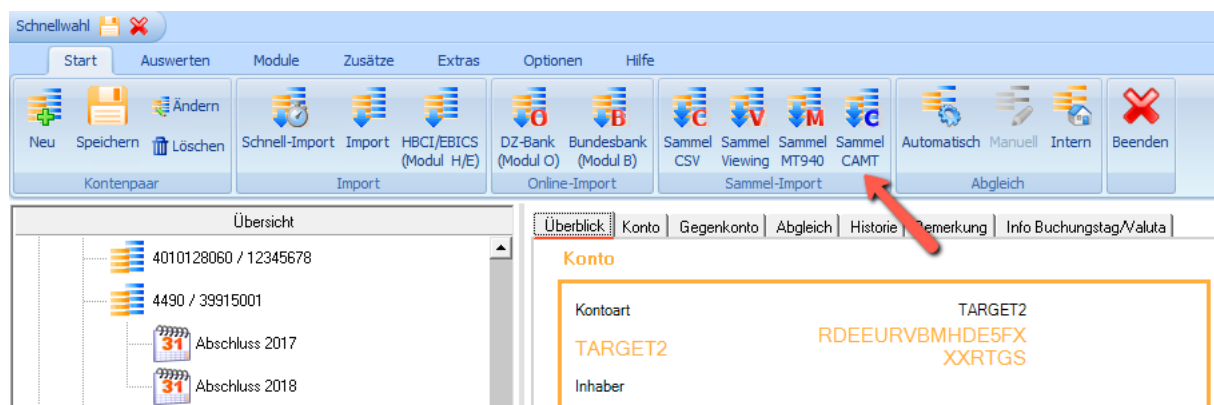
Schnellwahl

Start Auswerten Module Zusätze Extras Optionen Hilfe

Neu Speichern Ändern Löschen
Kontenpaar

Schnell-Import Import HBCI/EBICS (Modul H/E)
Import

DZ-Bank (Modul O) Bundesbank (Modul B)
Online-Import

Sammel CSV Sammel Viewing Sammel MT940 Sammel CAMT
Sammel-Import

Automatisch Manuell Intern
Abgleich

Beenden

Übersicht

4010128060 / 12345678
4490 / 39915001
Abschluss 2017
Abschluss 2018

Überblick Konto Gegenkonto Abgleich Historie Bemerkung Info Buchungstag/Valuta

Konto

Kontoart
TARGET2
TARGET2
RDEEURVBMHDE5FX XXRTGS
Inhaber